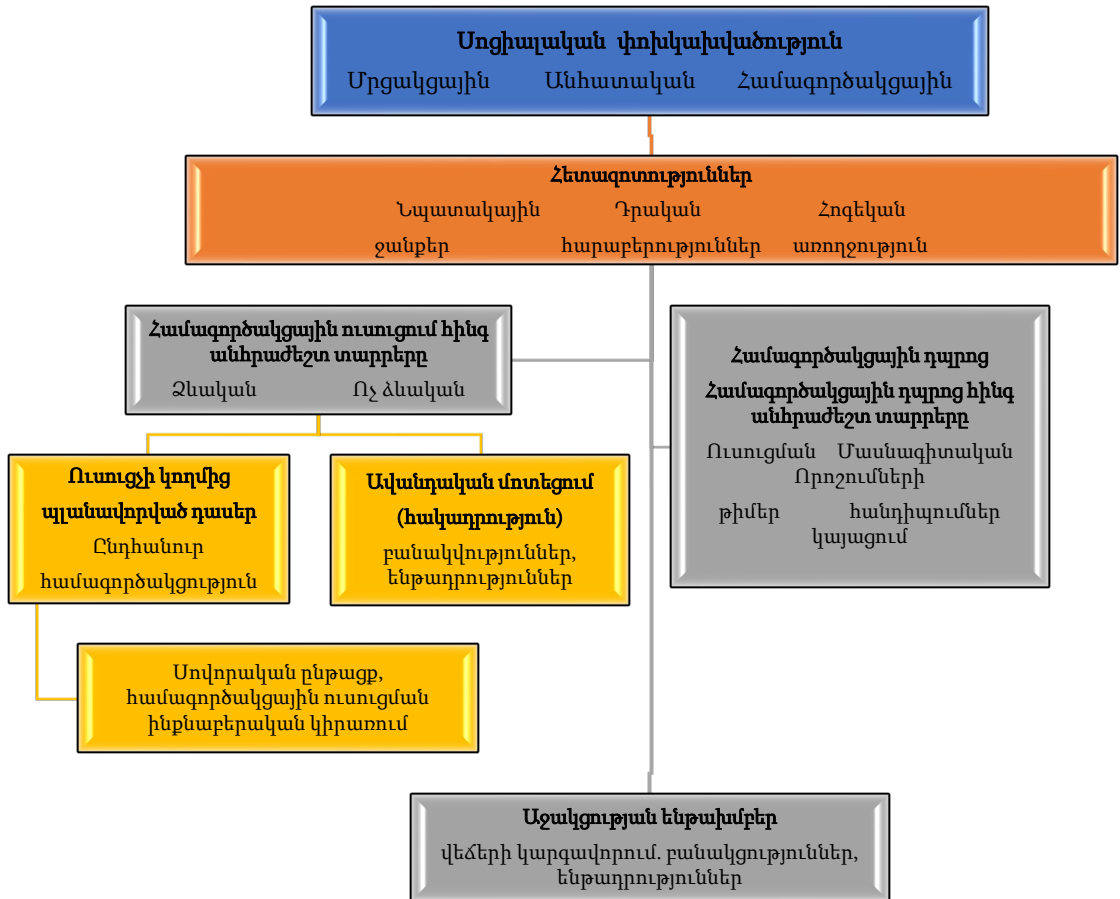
Սոցիալական փոխկախվածություն
Մրցակցային Անհատական Համագործակցային

Հետազոտություններ
Նպատակային Դրական Հոգեկան
ջանքեր հարաբերություններ առողջություն

Համագործակցային ուսուցում հինգ անհրաժեշտ տարրերը
Ձևական Ոչ ձևական

Համագործակցային դպրոց
Համագործակցային դպրոց հինգ անհրաժեշտ տարրերը
Ուսուցման Մասնագիտական Որոշումների
թիմեր հանդիպումներ կայացում

Ուսուցչի կողմից պլանավորված դասեր
Ընդհանուր համագործակցություն

Ավանդական մոտեցում (հակադրություն)
բանակվություններ, ենթադրություններ

Սովորական ընթացք, համագործակցային ուսուցման ինքնաբերական կիրառում

Աջակցության ենթախմբեր
վեճերի կարգավորում. բանակցություններ, ենթադրություններ